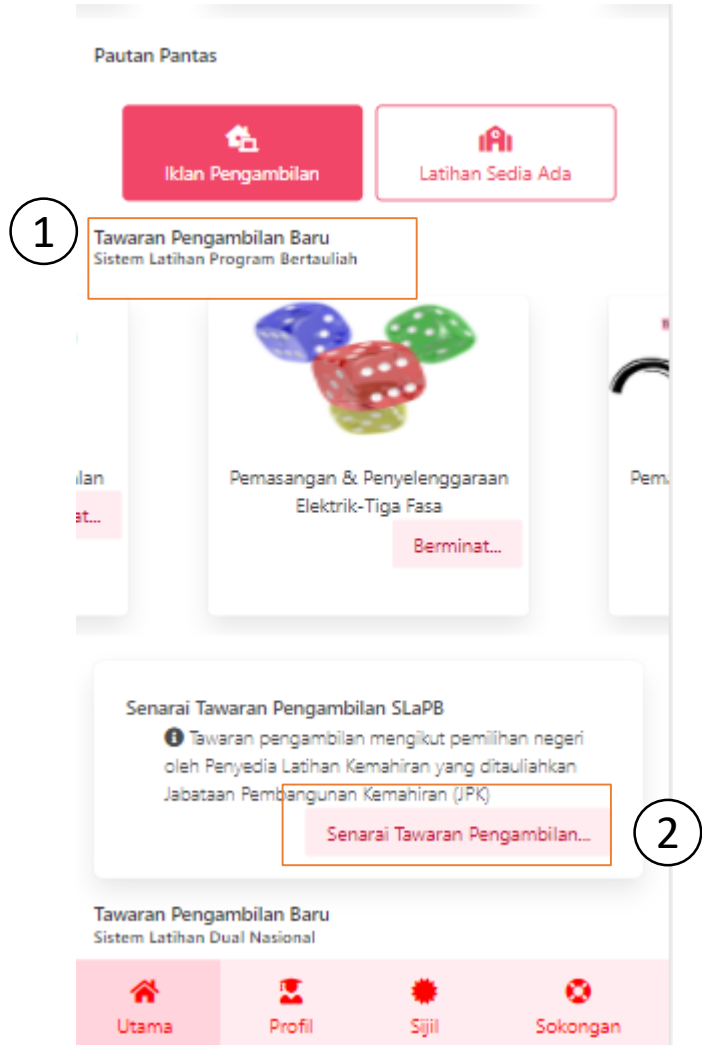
Pautan Pantas

Iklan Pengambilan

Latihan Sedia Ada

1

Tawaran Pengambilan Baru
Sistem Latihan Program Bertauliah

ılan
at...

Pemasangan & Penyelenggaraan Elektrik-Tiga Fasa

Berminat...

Pem

Senarai Tawaran Pengambilan SLaPB

Tawaran pengambilan mengikut pemilihan negeri oleh Penyedia Latihan Kemahiran yang ditauliahkan Jabatan Pembangunan Kemahiran (JPK)

Senarai Tawaran Pengambilan...

2

Tawaran Pengambilan Baru
Sistem Latihan Dual Nasional

Utama

Profil

Sijil

Sokongan